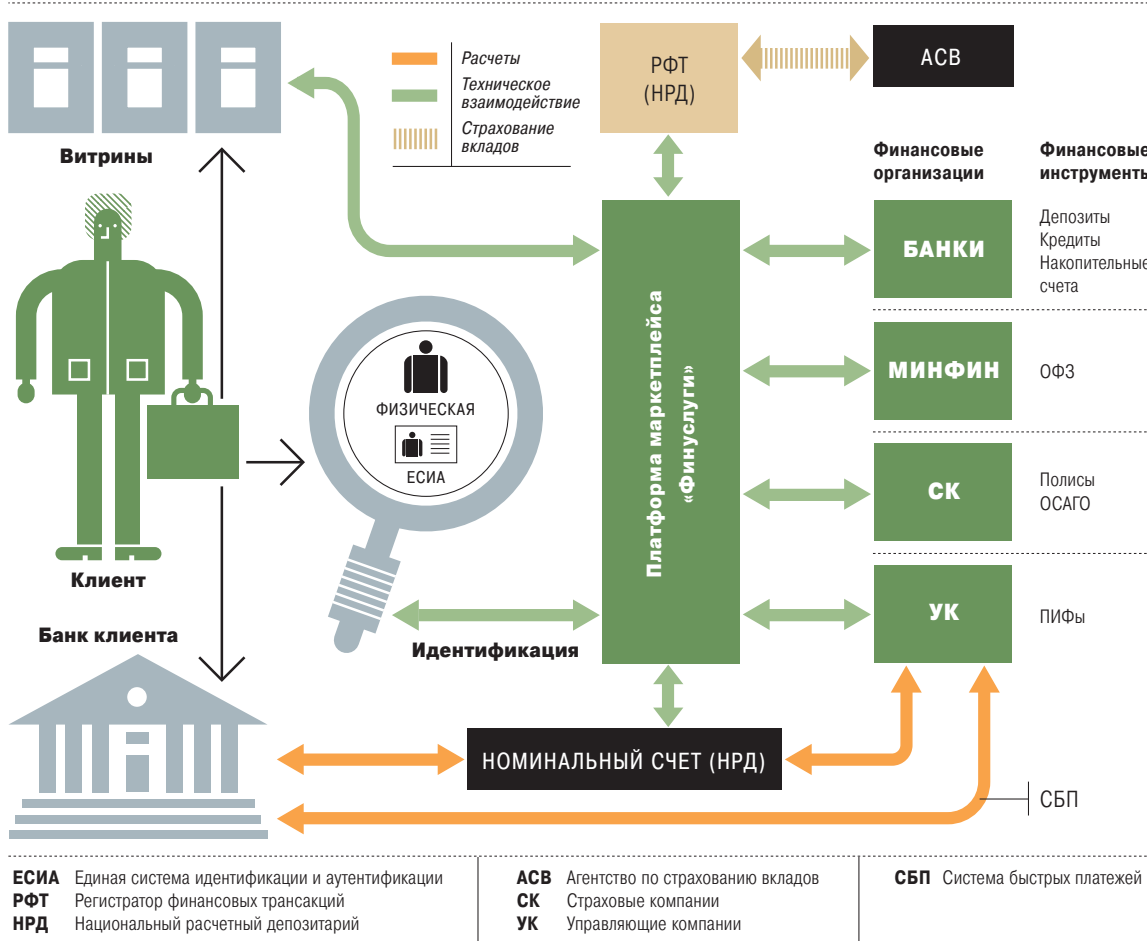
Расчеты
Техническое взаимодействие
Страхование вкладов

РФТ (НРД)

АСВ

Витрины

Финансовые организации

Финансовые инструменты

БАНКИ

Депозиты
Кредиты
Накопительные счета

МИНФИН

ОФЗ

СК

Полисы
ОСАГО

УК

ПИФы

ФИЗИЧЕСКАЯ
ЕСИА

Платформа маркетплейса «Финуслуги»

Клиент

Банк клиента

Идентификация

НОМИНАЛЬНЫЙ СЧЕТ (НРД)

СБП

ЕСИА Единая система идентификации и аутентификации
РФТ Регистратор финансовых трансакций
НРД Национальный расчетный депозитарий

АСВ Агентство по страхованию вкладов
СК Страховые компании
УК Управляющие компании

СБП Система быстрых платежей